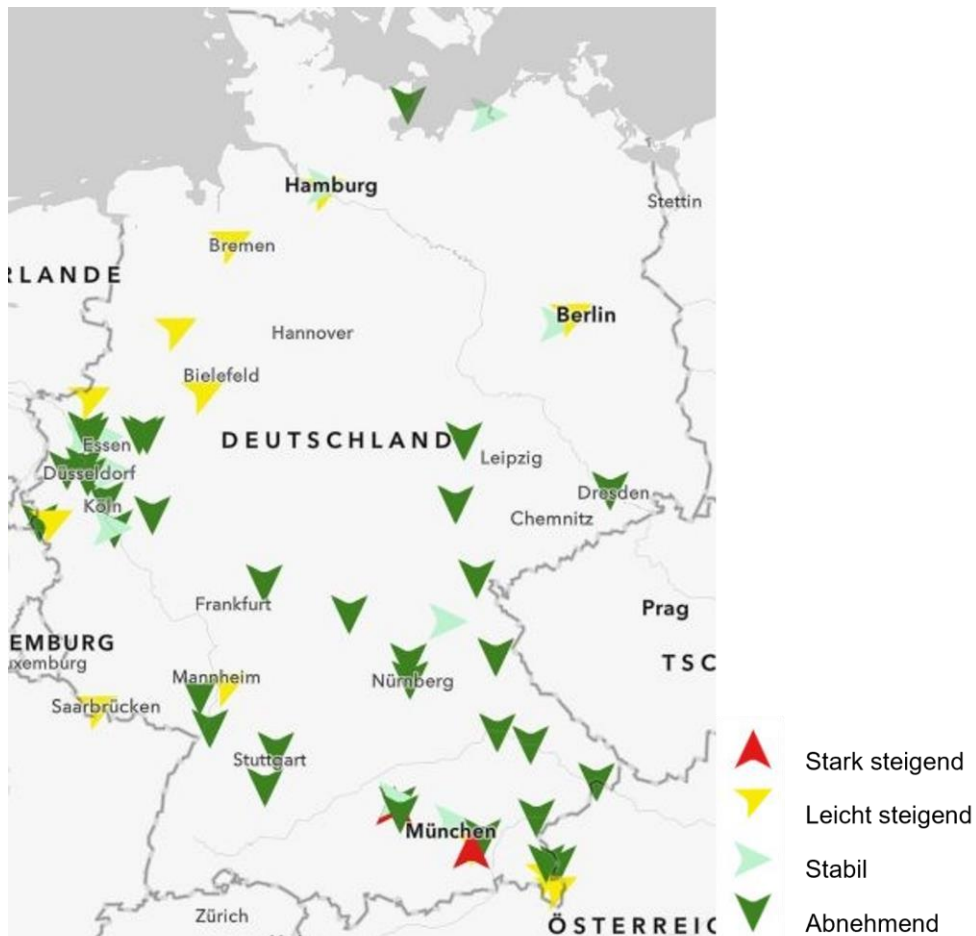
Hamburg
Stettin
Bremen
RLANDE
Berlin
Hannover
Bielefeld
DEUTSCHLAND
Essen
Leipzig
Düsseldorf
Dresden
Köln
Chemnitz
Frankfurt
Prag
EMBURG
uxemburg
TSC
Mannheim
Nürnberg
Saarbrücken
Stuttgart
München
Zürich
ÖSTERREIC

Stark steigend
Leicht steigend
Stabil
Abnehmend